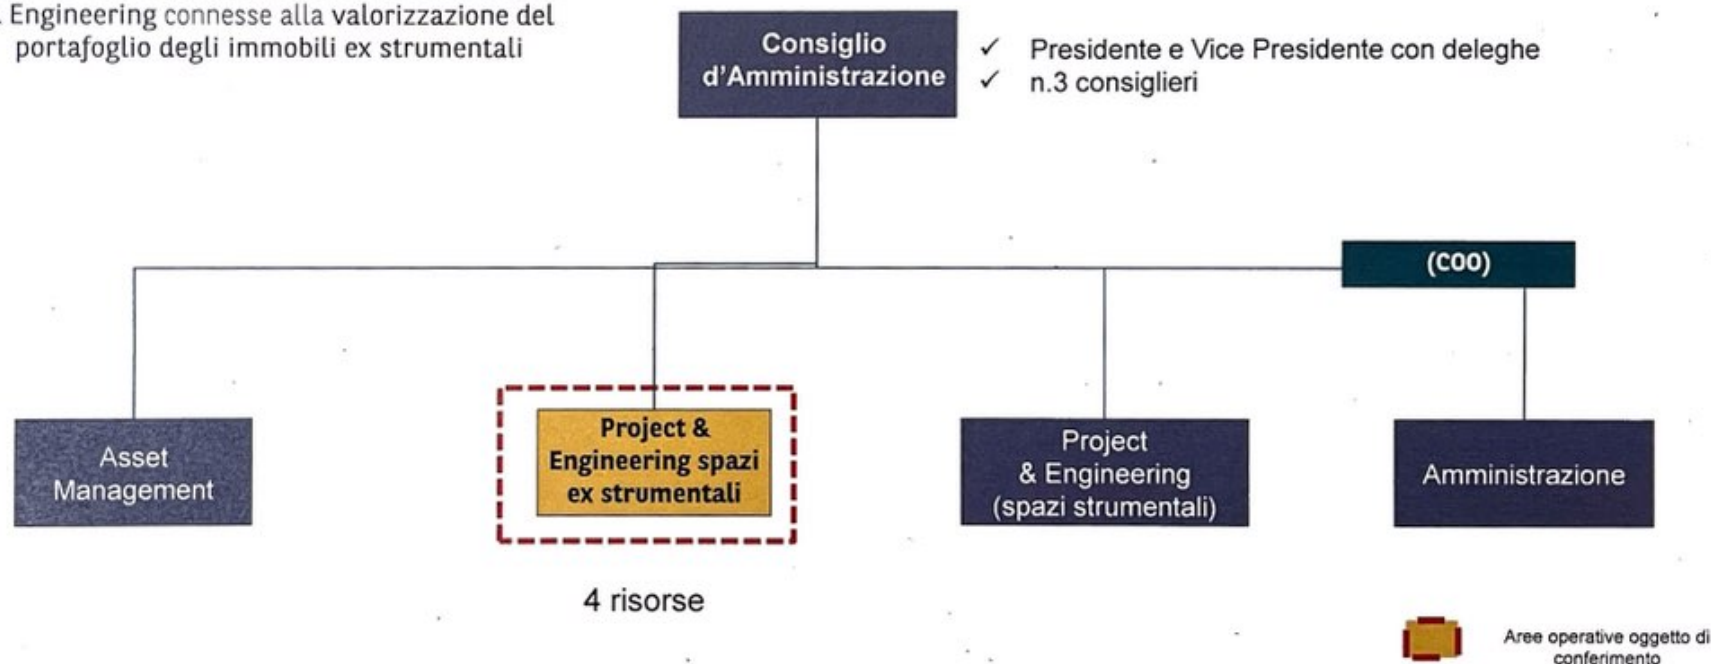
Engineering connesse alla valorizzazione del portafoglio degli immobili ex strumentali

Consiglio d'Amministrazione

✓ Presidente e Vice Presidente con deleghe
✓ n.3 consiglieri

(COO)

Asset Management

Project & Engineering spazi ex strumentali

Project & Engineering (spazi strumentali)

Amministrazione

4 risorse

Aree operative oggetto di conferimento